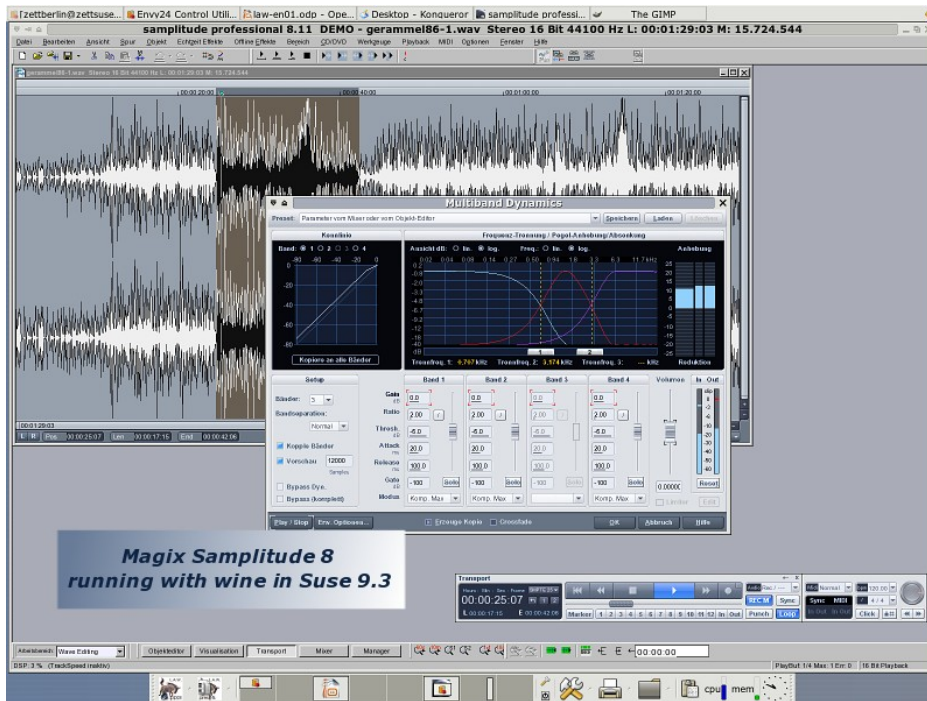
[zettberlin@zettsuse... Envy24 Control Utili... law-en01.odp - Ope... Desktop - Konqueror samplitude professi... The GIMP

samplitude professional 8.11 DEMO - gerammel86-1.wav Stereo 16 Bit 44100 Hz L: 00:01:29:03 M: 15.724.544

Datei Bearbeiten Ansicht Spur Objekt Echtzeit Effekte Offline Effekte Bereich CD/DVD Werkzeuge Playback MIDI Optionen Fenster Hilfe

gerammel86-1.wav Stereo 16 Bit 44100 Hz L: 00:01:29:03 M: 15.724.544

00:00:20:00 00:00:40:00 00:01:00:00 00:01:20:00

00:01:29:03
Pos 00:00:25:07 Len 00:00:17:15 End 00:00:42:06

Multiband Dynamics

Preset: Parameter vom Mixer oder vom Objekt-Editor Speichern Laden Löschen

Kennlinie
Band: 1 2 3 4
-80 -60 -40 -20 0
-20
-40
-60
-80
Kopiere zu alle Bänder

Frequenz-Trennung / Pegel-Anhebung/Absenkung
Ansicht dB: lin. log. Freq.: lin. log.
Anhebung
Trennfreq. 1: 0,767 kHz Trennfreq. 2: 3,574 kHz Trennfreq. 3: --- kHz
Reduktion

Setup
Bänder: 3
Bandseparation: Normal
Kopple Bänder
Vorschau 12000 Samples
Bypass Dyn.
Bypass (komplett)

Gain
Ratio
Thresh.
Attack
Release
Gate
Modus

Band 1 Band 2 Band 3 Band 4 Volumen In Out
0.0 0.0 0.0 0.0
2.00 2.00 2.00 2.00
-6.0 -6.0 -6.0 -6.0
20.0 20.0 20.0 20.0
100.0 100.0 100.0 100.0
-100 Solo -100 Solo -100 Solo -100 Solo
Komp. Max Komp. Max Komp. Max
0.0000 Limiter Reset Edit

Play / Stop Env. Optionen... Erzeuge Kopie Crossfade OK Abbruch Hilfe

Magix Samplitude 8
running with wine in Suse 9.3

Transport
00:00:25:07
L 00:00:17:15 E 00:00:42:06
REC M Sync Punch Loop
Marker 1 2 3 4 5 6 7 8 9 10 11 12 In Out
Normal 120.00 Sync MIDI 4 / 4 Click

Arbeitsbereich: Wave Editing Objekteditor Visualisation Transport Mixer Manager 00:00:00

DSP: 3 % (TrackSpeed inaktiv) PlayBuf 1/4 Max: 1 Err: 0 16 Bit Playback

cpu mem